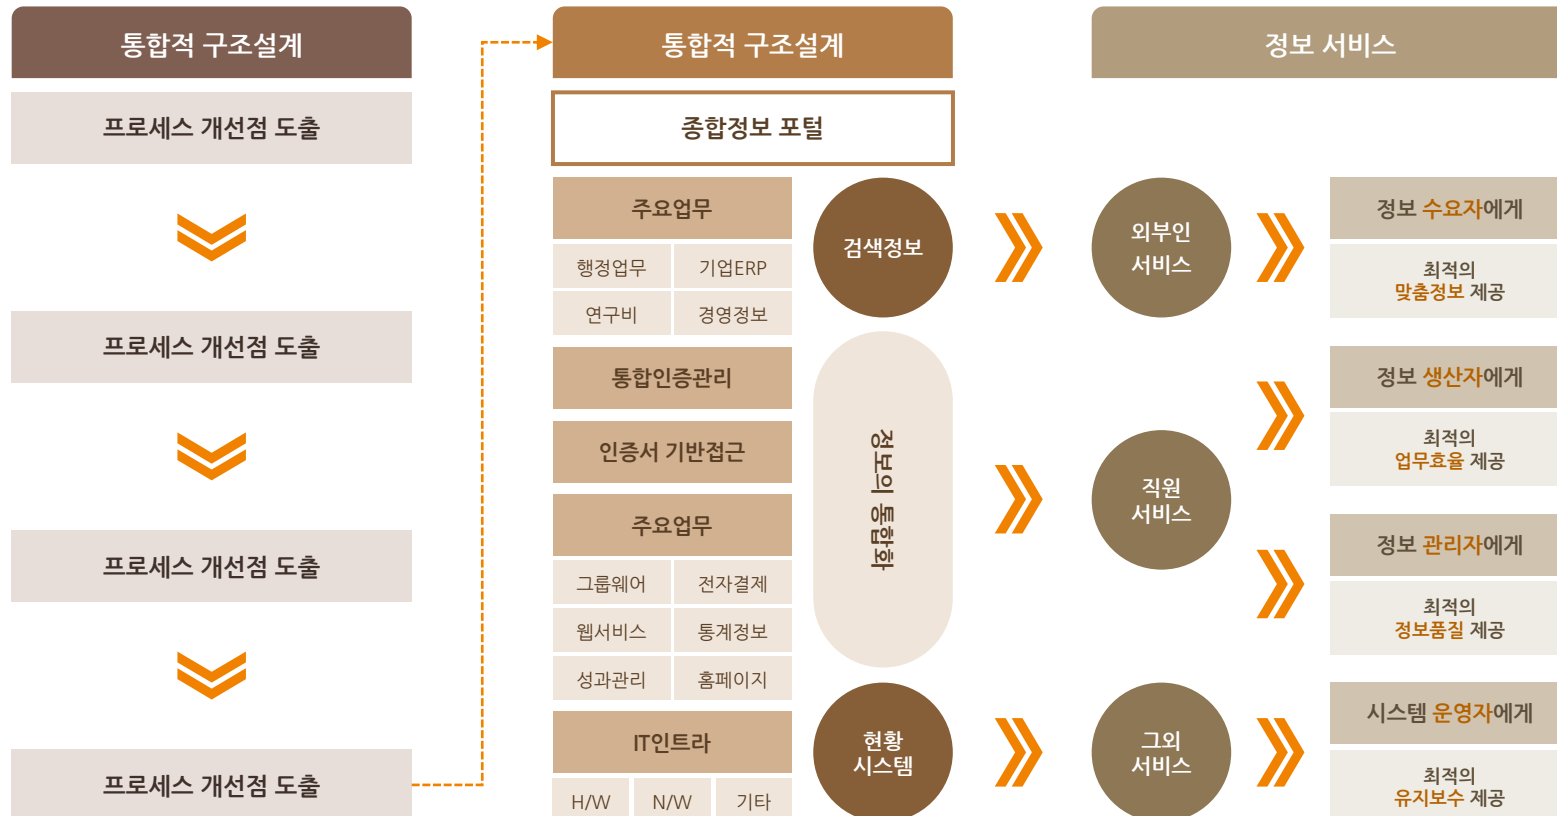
통합적 구조설계

프로세스 개선점 도출

프로세스 개선점 도출

프로세스 개선점 도출

프로세스 개선점 도출

통합적 구조설계

종합정보 포털

주요업무

| 행정업무 | 기업ERP |
|---|---|
| 연구비 | 경영정보 |

통합인증관리

인증서 기반접근

주요업무

| 그룹웨어 | 전자결제 |
|---|---|
| 웹서비스 | 통계정보 |
| 성과관리 | 홈페이지 |

IT인트라

| H/W | N/W | 기타 |
|---|---|---|

검색정보

정보의 통합화

현황 시스템

정보 서비스

외부인 서비스

직원 서비스

그외 서비스

정보 수요자에게

최적의 맞춤정보 제공

정보 생산자에게

최적의 업무효율 제공

정보 관리자에게

최적의 정보품질 제공

시스템 운영자에게

최적의 유지보수 제공